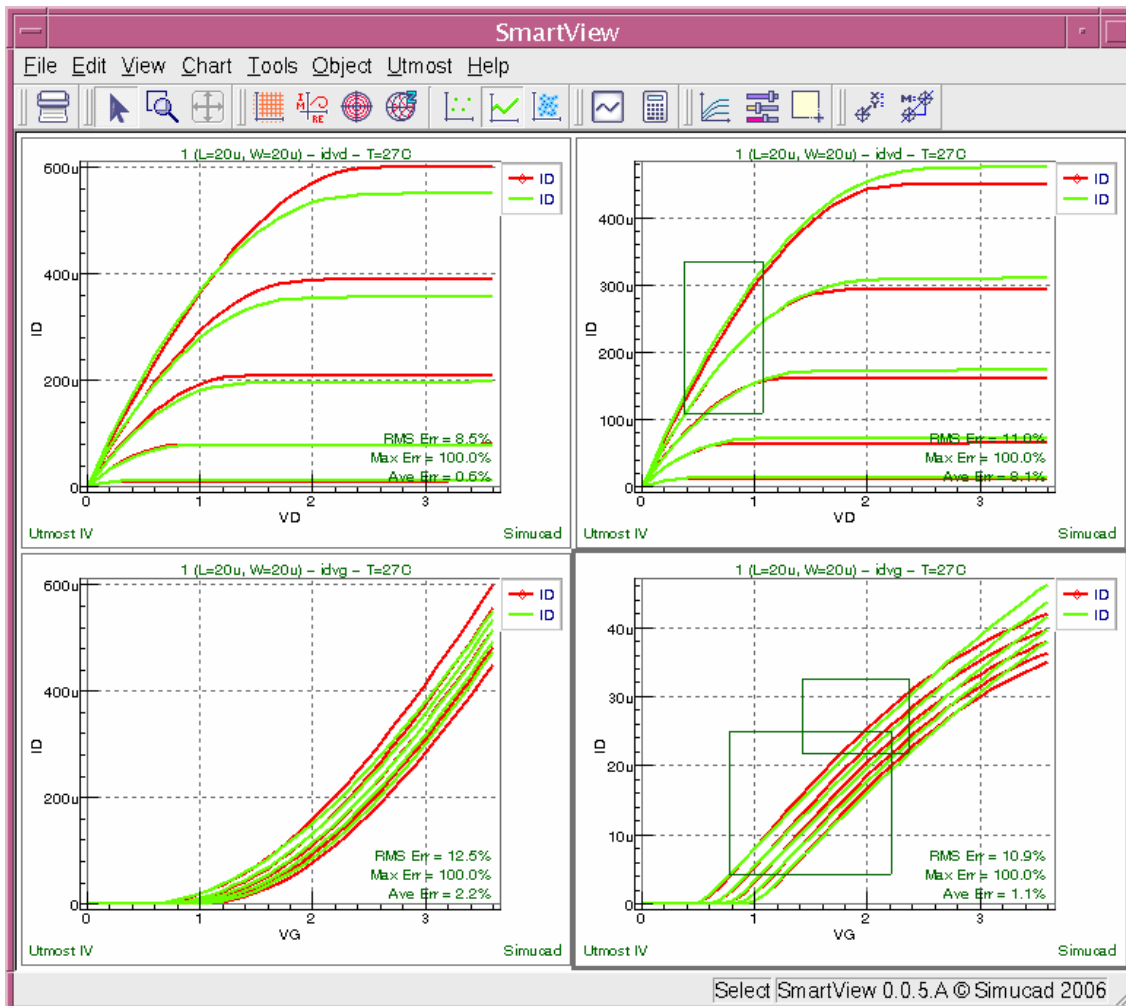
SmartView

File Edit View Chart Tools Object Utmost Help

1 (L=20u, W=20u) - idvd - T=27C

ID
ID

600u
400u
200u
0

ID

0 1 2 3
VD

RMS Err = 8.5%
Max Err = 100.0%
Ave Err = 0.6%

Utmost IV
Simucad

1 (L=20u, W=20u) - idvd - T=27C

ID
ID

400u
300u
200u
100u
0

ID

0 1 2 3
VD

RMS Err = 11.0%
Max Err = 100.0%
Ave Err = 8.1%

Utmost IV
Simucad

1 (L=20u, W=20u) - idvg - T=27C

ID
ID

600u
400u
200u
0

ID

0 1 2 3
VG

RMS Err = 12.5%
Max Err = 100.0%
Ave Err = 2.2%

Utmost IV
Simucad

1 (L=20u, W=20u) - idvg - T=27C

ID
ID

40u
30u
20u
10u
0

ID

0 1 2 3
VG

RMS Err = 10.9%
Max Err = 100.0%
Ave Err = 1.1%

Utmost IV
Simucad

Select SmartView 0.0.5.A © Simucad 2006